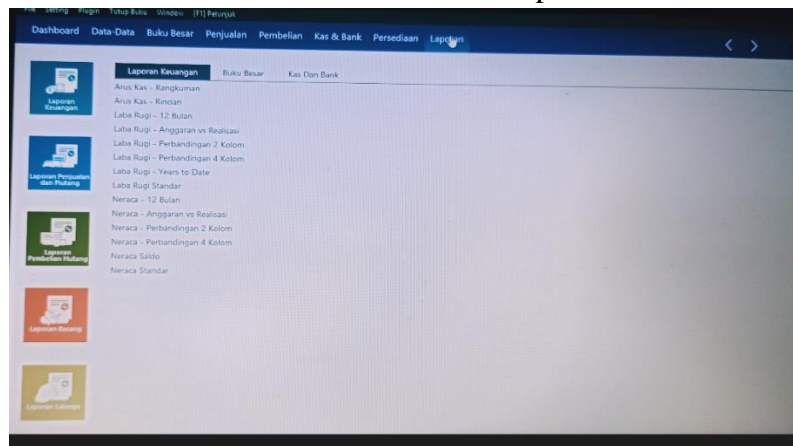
File Setting Plugin Tutup Buku Window [F1] Petunjuk

Dashboard Data-Data Buku Besar Penjualan Pembelian Kas & Bank Persediaan Laporan

Laporan Keuangan

Laporan Penjualan dan Piutang

Laporan Pembelian Hutang

Laporan Barang

Laporan Lainnya

Laporan Keuangan Buku Besar Kas Dan Bank

Arus Kas - Rangkuman
Arus Kas - Rincian
Laba Rugi - 12 Bulan
Laba Rugi - Anggaran vs Realisasi
Laba Rugi - Perbandingan 2 Kolom
Laba Rugi - Perbandingan 4 Kolom
Laba Rugi - Years to Date
Laba Rugi Standar
Neraca - 12 Bulan
Neraca - Anggaran vs Realisasi
Neraca - Perbandingan 2 Kolom
Neraca - Perbandingan 4 Kolom
Neraca Saldo
Neraca Standar